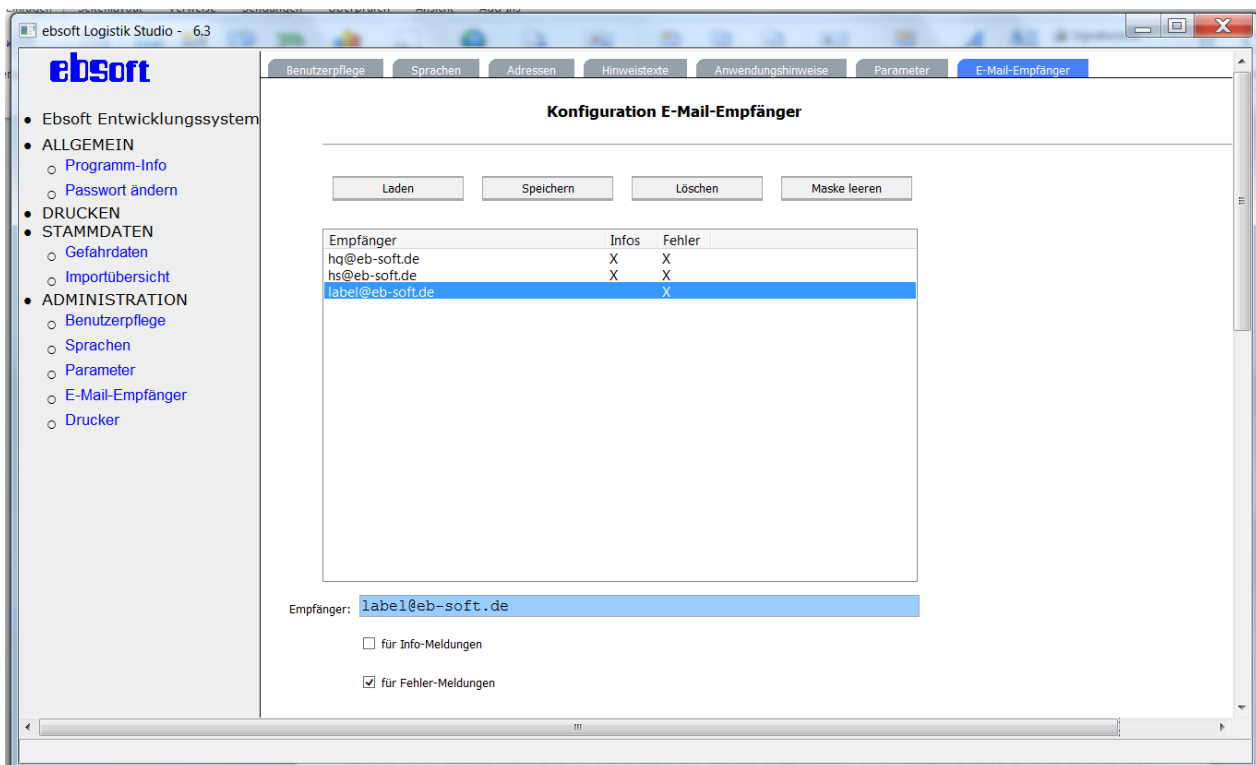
ebsoft Logistik Studio - 6.3

ebsoft

- Ebsoft Entwicklungssystem
- ALLGEMEIN
  - Programm-Info
  - Passwort ändern
- DRUCKEN
- STAMMDATEN
  - Gefahrdaten
  - Importübersicht
- ADMINISTRATION
  - Benutzerpflege
  - Sprachen
  - Parameter
  - E-Mail-Empfänger
  - Drucker

Benutzerpflege | Sprachen | Adressen | Hinweistexte | Anwendungshinweise | Parameter | E-Mail-Empfänger

Konfiguration E-Mail-Empfänger

Laden | Speichern | Löschen | Maske leeren

| Empfänger | Infos | Fehler |
|---|---|---|
| hq@eb-soft.de | X | X |
| hs@eb-soft.de | X | X |
| label@eb-soft.de | | X |

Empfänger: label@eb-soft.de

für Info-Meldungen

für Fehler-Meldungen